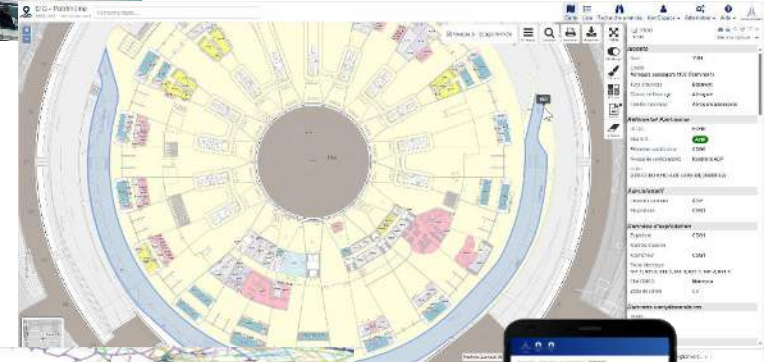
DIG - Patrimoine

Carte Liste Recherche avancée Mon Espace Administrer Aide

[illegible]

Aspects

Nom

Etat d'ouvrage Bâtiment

Référentiel Patrimoine

Actif

Exploitation

Données d'exploitation

Données complémentaires